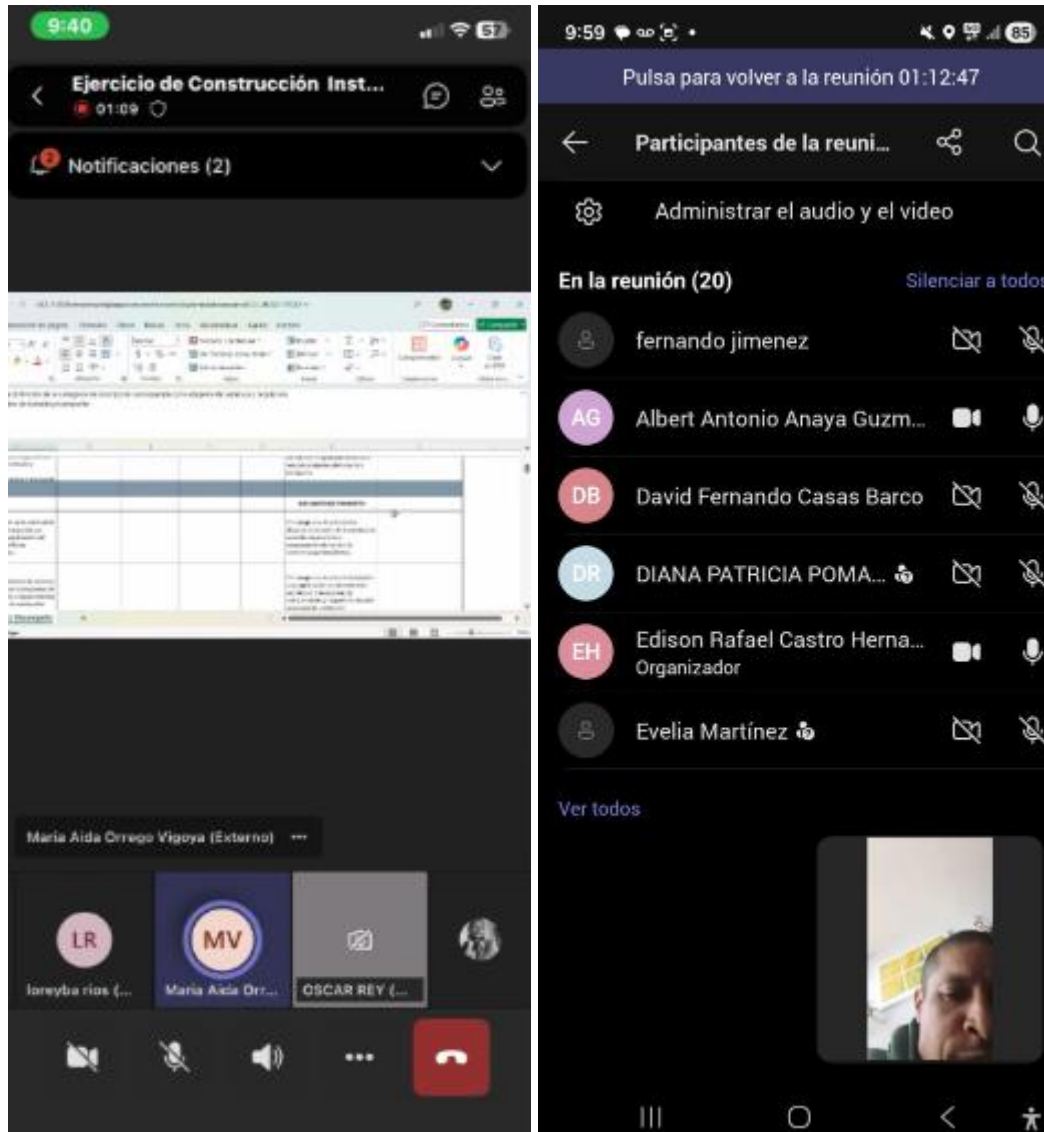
9:40

57

Ejercicio de Construcción Inst...

01:09

Notificaciones (2)

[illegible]

Maria Aida Orrego Vigoya (Externo) ···

LR

loreyba rios (...

MV

Maria Aida Orr...

OSCAR REY (...

9:59

85

Pulsa para volver a la reunión 01:12:47

Participantes de la reuni...

Administrar el audio y el video

En la reunión (20)

Silenciar a todos

fernando jimenez

AG

Albert Antonio Anaya Guzm...

DB

David Fernando Casas Barco

DR

DIANA PATRICIA POMA...

EH

Edison Rafael Castro Herna...

Organizador

Evelia Martínez

Ver todos